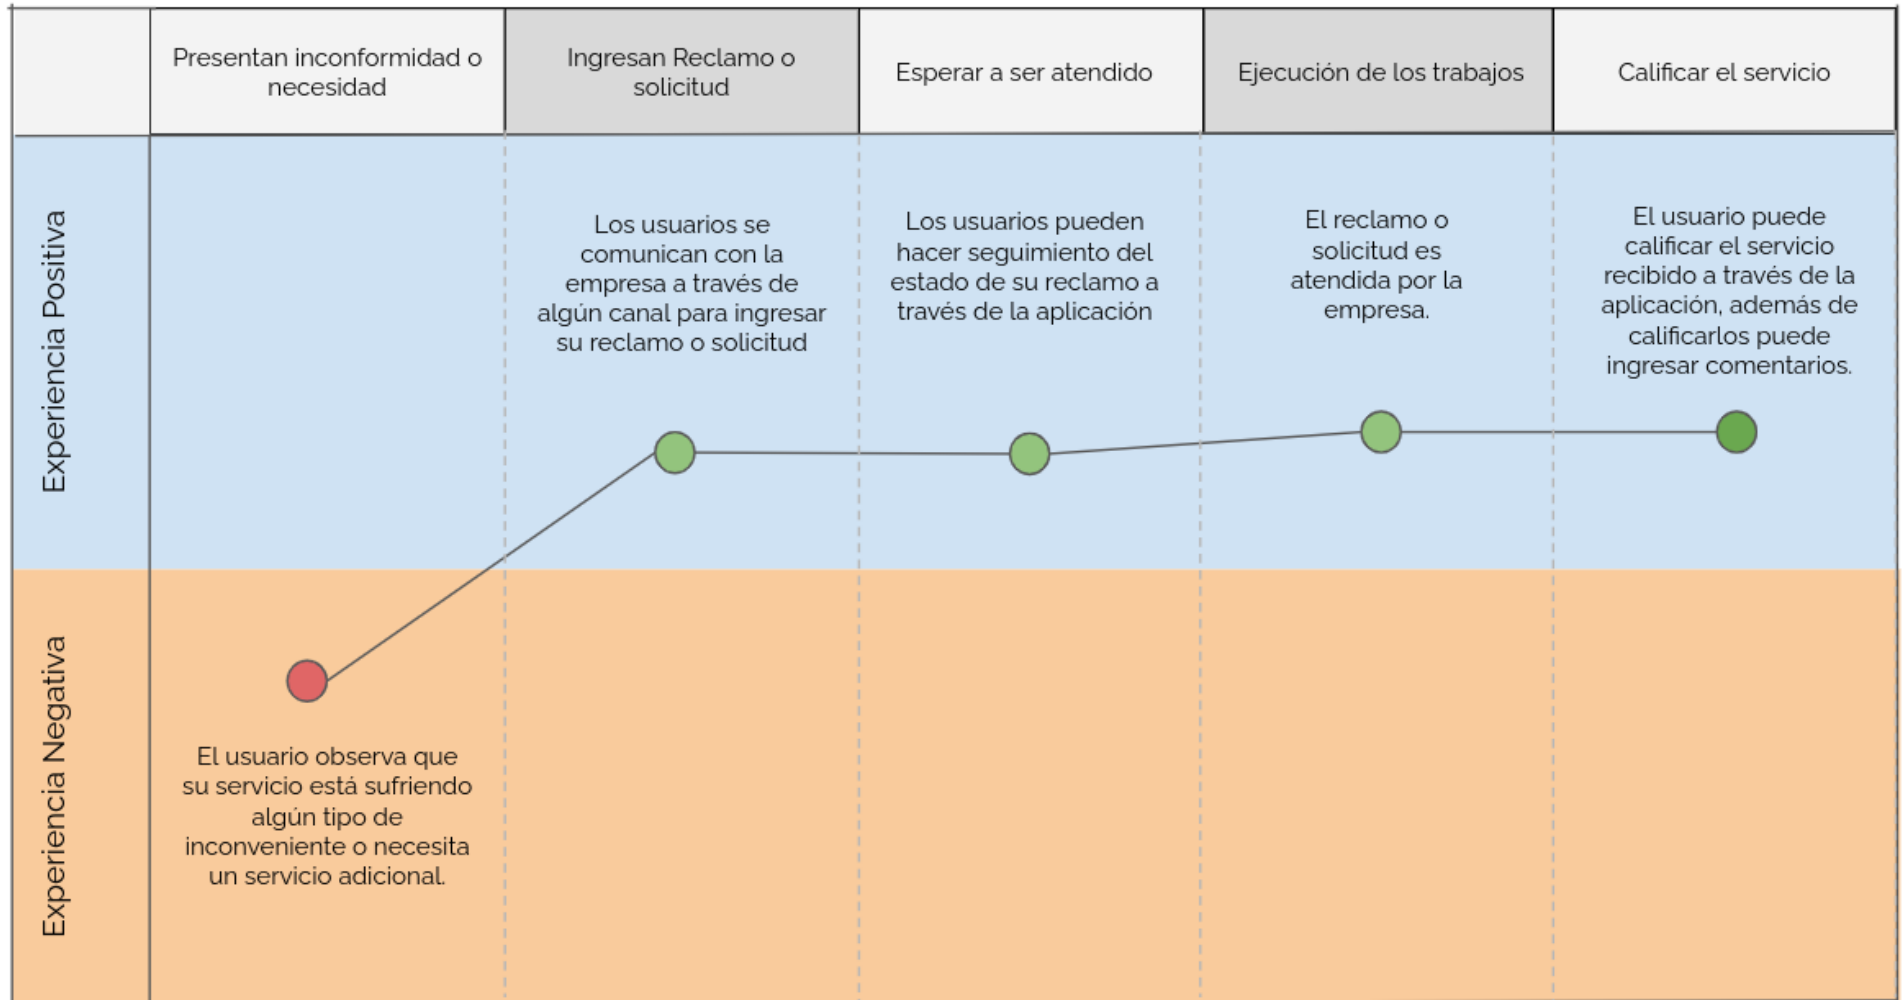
| | Presentan inconformidad o necesidad | Ingresan Reclamo o solicitud | Esperar a ser atendido | Ejecución de los trabajos | Calificar el servicio |
|---|---|---|---|---|---|
| Experiencia Positiva | | Los usuarios se comunican con la empresa a través de algún canal para ingresar su reclamo o solicitud | Los usuarios pueden hacer seguimiento del estado de su reclamo a través de la aplicación | El reclamo o solicitud es atendida por la empresa. | El usuario puede calificar el servicio recibido a través de la aplicación, además de calificarlos puede ingresar comentarios. |
| Experiencia Negativa | El usuario observa que su servicio está sufriendo algún tipo de inconveniente o necesita un servicio adicional. | | | | |